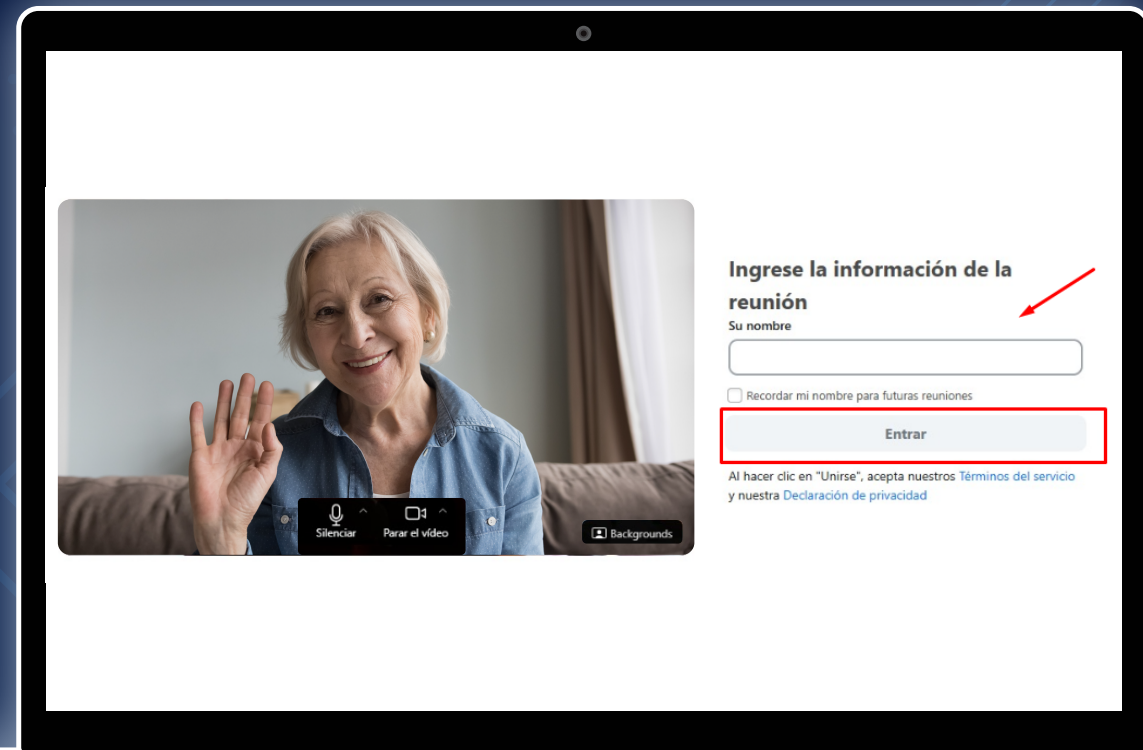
Silenciar

Parar el vídeo

Backgrounds

Ingrese la información de la reunión

Su nombre

Recordar mi nombre para futuras reuniones

Entrar

Al hacer clic en "Unirse", acepta nuestros Términos del servicio y nuestra Declaración de privacidad